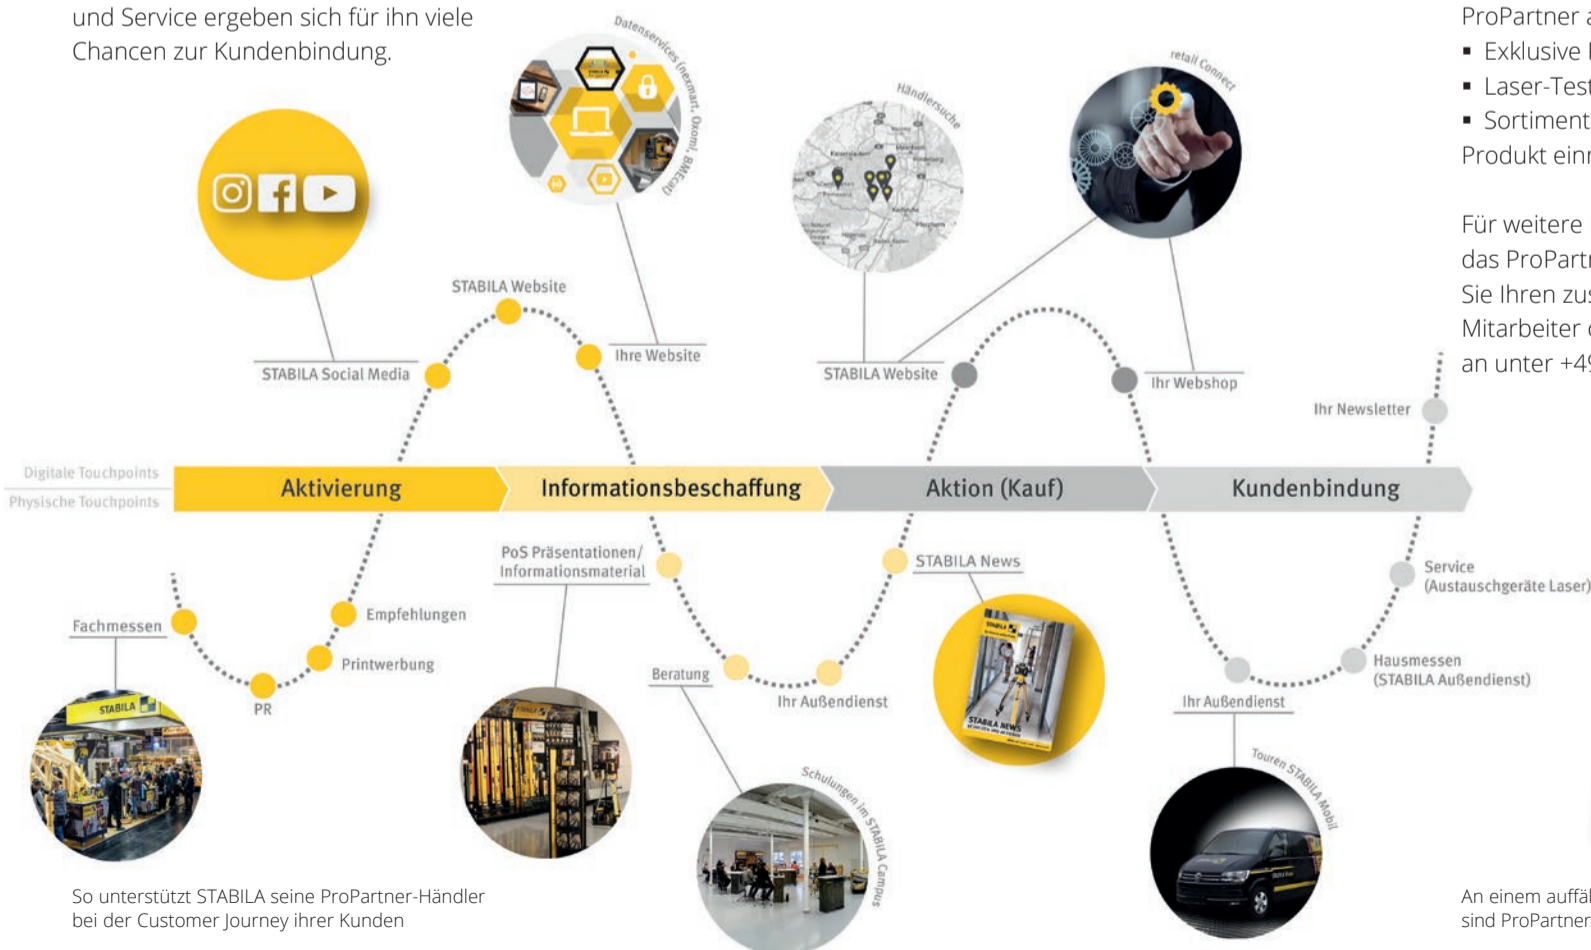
und Service ergeben sich für ihn viele Chancen zur Kundenbindung.

Datenservices (nexmart, Oxomi, BMEcat)

retail Connect

Händlersuche

STABILA Website

STABILA Social Media

Ihre Website

STABILA Website

Ihr Webshop

Ihr Newsletter

Digitale Touchpoints

Physische Touchpoints

Aktivierung

Informationsbeschaffung

Aktion (Kauf)

Kundenbindung

PoS Präsentationen/ Informationsmaterial

STABILA News

Service (Austauschgeräte Laser)

Fachmessen

Empfehlungen

Printwerbung

PR

Beratung

Ihr Außendienst

Ihr Außendienst

Hausmessen (STABILA Außendienst)

Schulungen im STABILA Campus

Touren STABILA Mobil

So unterstützt STABILA seine ProPartner-Händler bei der Customer Journey ihrer Kunden

ProPartner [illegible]
▪ Exklusive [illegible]
▪ Laser-Test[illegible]
▪ Sortiment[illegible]
Produkt ein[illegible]

Für weitere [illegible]
das ProPart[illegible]
Sie Ihren zu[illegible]
Mitarbeiter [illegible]
an unter +4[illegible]

An einem auffä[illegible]
sind ProPartner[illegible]